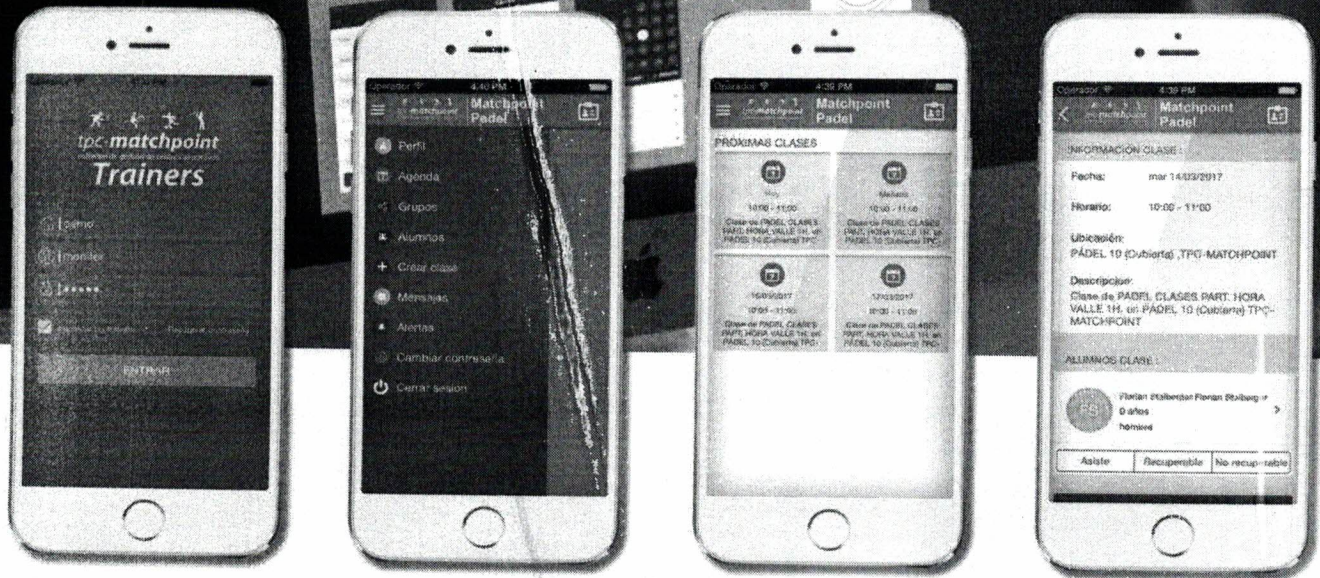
tpc·matchpoint

Trainers

demo

monitor

•••••

ENTRAR

Operador 4:40 PM

Matchpoint Padel

Perfil

Agenda

Grupos

Alumnos

+ Crear clase

Mensajes

Alertas

Cambiar contraseña

Cerrar sesion

Operador 4:39 PM

Matchpoint Padel

PROXIMAS CLASES

Hoy

10:00 - 11:00

Clase de PADEL CLASES PART. HORA VALLE 1H. en PÁDEL 10 (Cubierta) TPC-

Mañana

10:00 - 11:00

Clase de PADEL CLASES PART. HORA VALLE 1H. en PÁDEL 10 (Cubierta) TPC-

16/03/2017

10:00 - 11:00

Clase de PADEL CLASES PART. HORA VALLE 1H. en PÁDEL 10 (Cubierta) TPC-

17/03/2017

10:00 - 11:00

Clase de PADEL CLASES PART. HORA VALLE 1H. en PÁDEL 10 (Cubierta) TPC-

Operador 4:39 PM

Matchpoint Padel

INFORMACIÓN CLASE :

Fecha: mar 14/03/2017

Horario: 10:00 - 11:00

Ubicación:
PÁDEL 10 (Cubierta) ,TPC-MATCHPOINT

Descripción:
Clase de PADEL CLASES PART. HORA VALLE 1H. en PÁDEL 10 (Cubierta) TPC-MATCHPOINT

ALUMNOS CLASE :

FS Florian Stalberger Florian Stalberger
0 años
hombre

Asiste | Recuperable | No recuperable